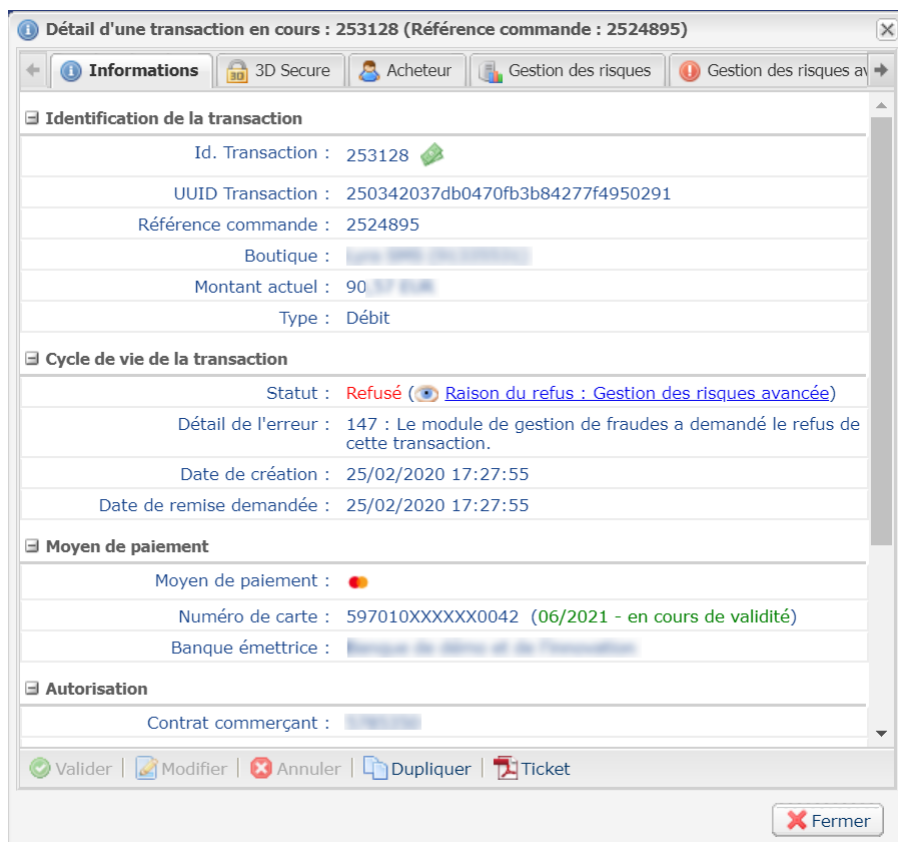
Détail d'une transaction en cours : 253128 (Référence commande : 2524895)

Informations | 3D Secure | Acheteur | Gestion des risques | Gestion des risques av

Identification de la transaction

| | |
|---|---|
| Id. Transaction : | 253128 |
| UUID Transaction : | 250342037db0470fb3b84277f4950291 |
| Référence commande : | 2524895 |
| Boutique : | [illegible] |
| Montant actuel : | 90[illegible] |
| Type : | Débit |

Cycle de vie de la transaction

| | |
|---|---|
| Statut : | Refusé (Raison du refus : Gestion des risques avancée) |
| Détail de l'erreur : | 147 : Le module de gestion de fraudes a demandé le refus de cette transaction. |
| Date de création : | 25/02/2020 17:27:55 |
| Date de remise demandée : | 25/02/2020 17:27:55 |

Moyen de paiement

| | |
|---|---|
| Moyen de paiement : | |
| Numéro de carte : | 597010XXXXXX0042 (06/2021 - en cours de validité) |
| Banque émettrice : | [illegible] |

Autorisation

| | |
|---|---|
| Contrat commerçant : | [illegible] |

Valider | Modifier | Annuler | Dupliquer | Ticket

Fermer